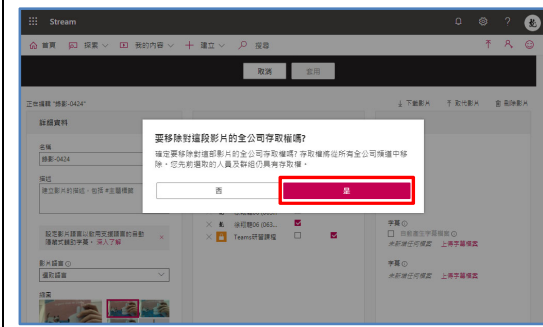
Stream

首頁 探索 我的內容 建立 搜尋

取消 套用

正在編輯 "錄影-0424"

下載影片 取代影片 刪除影片

詳細資料

名稱
錄影-0424

描述
建立影片的描述，包括 #主題標籤

啟用影片語言以進行自動字幕與
完整錄製內容...深入了解

影片語言
選取語言

縮圖

要移除對這段影片的全公司存取權嗎？

確定要移除對這部影片的全公司存取權？存取權將從所有全公司頻道中移除。您先前選取的人員及群組仍具有存取權。

否

是

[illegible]

Teams研習課程

字幕
自動產生字幕檔案
未新增任何檔案 上傳字幕檔案

字幕
未新增任何檔案 上傳字幕檔案